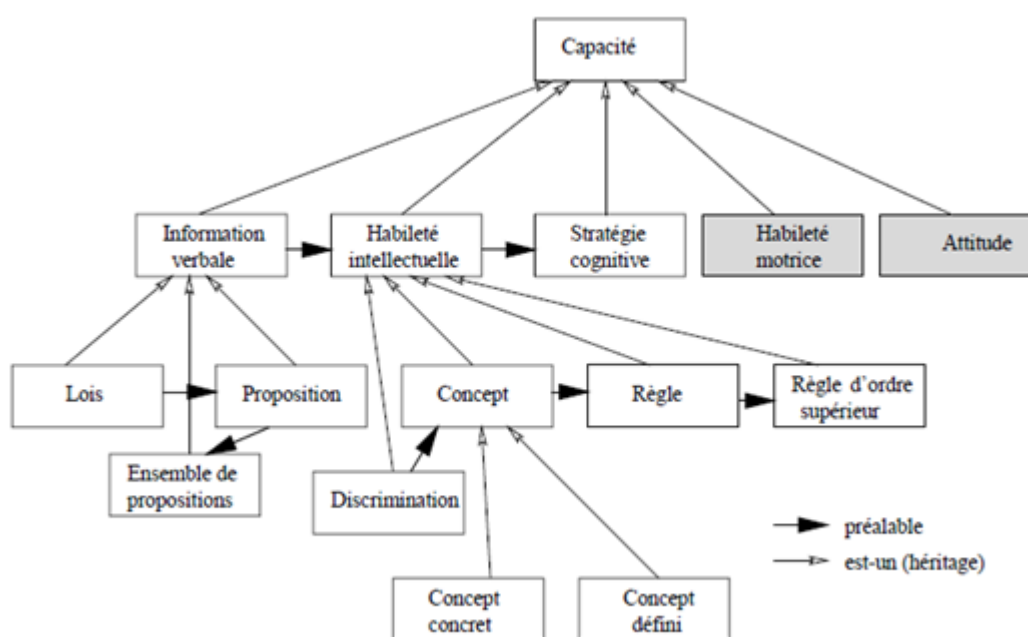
Capacité

Information verbale

Habileté intellectuelle

Stratégie cognitive

Habileté motrice

Attitude

Lois

Proposition

Concept

Règle

Règle d'ordre supérieur

Ensemble de propositions

Discrimination

préalable

est-un (héritage)

Concept concret

Concept défini